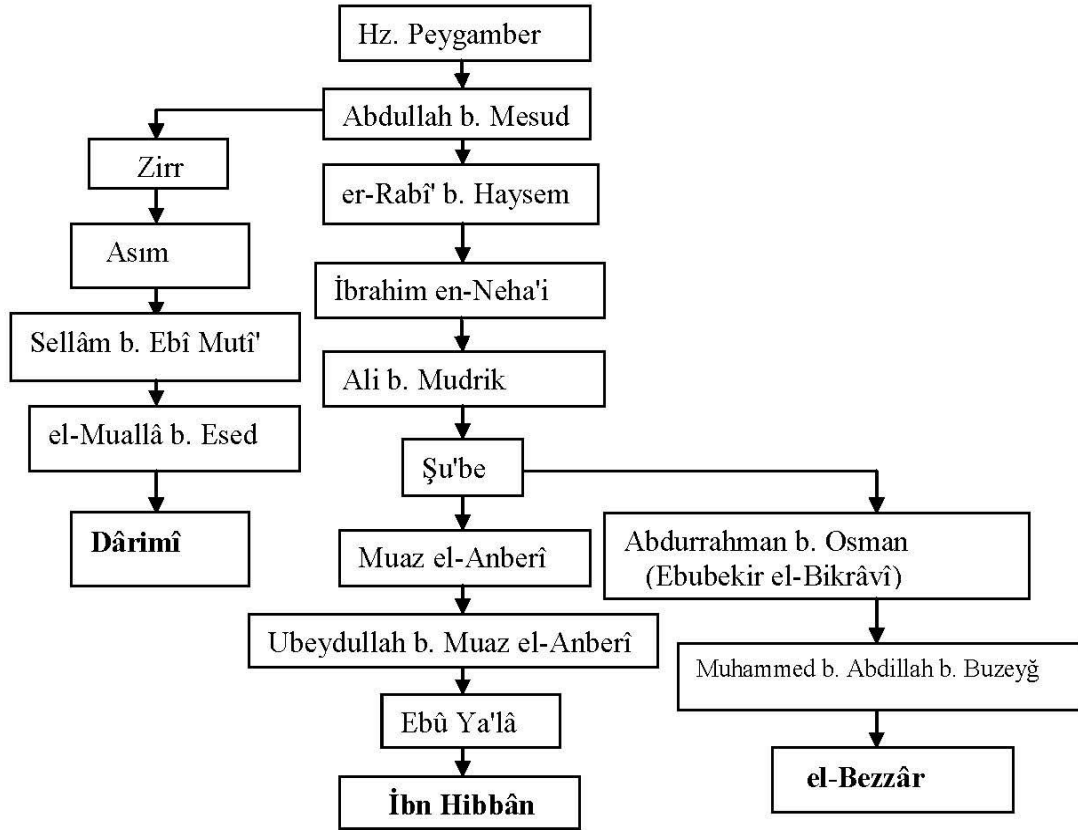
Hz. Peygamber

Abdullah b. Mesud

Zirr

Asım

Sellâm b. Ebî Mutî'

el-Muallâ b. Esed

**Dârimî**

er-Rabî' b. Haysem

İbrahim en-Neha'i

Ali b. Mudrik

Şu'be

Muaz el-Anberî

Ubeydullah b. Muaz el-Anberî

Ebû Ya'lâ

**İbn Hibbân**

Abdurrahman b. Osman (Ebubekir el-Bikrâvî)

Muhammed b. Abdillah b. Buzeyğ

**el-Bezzâr**